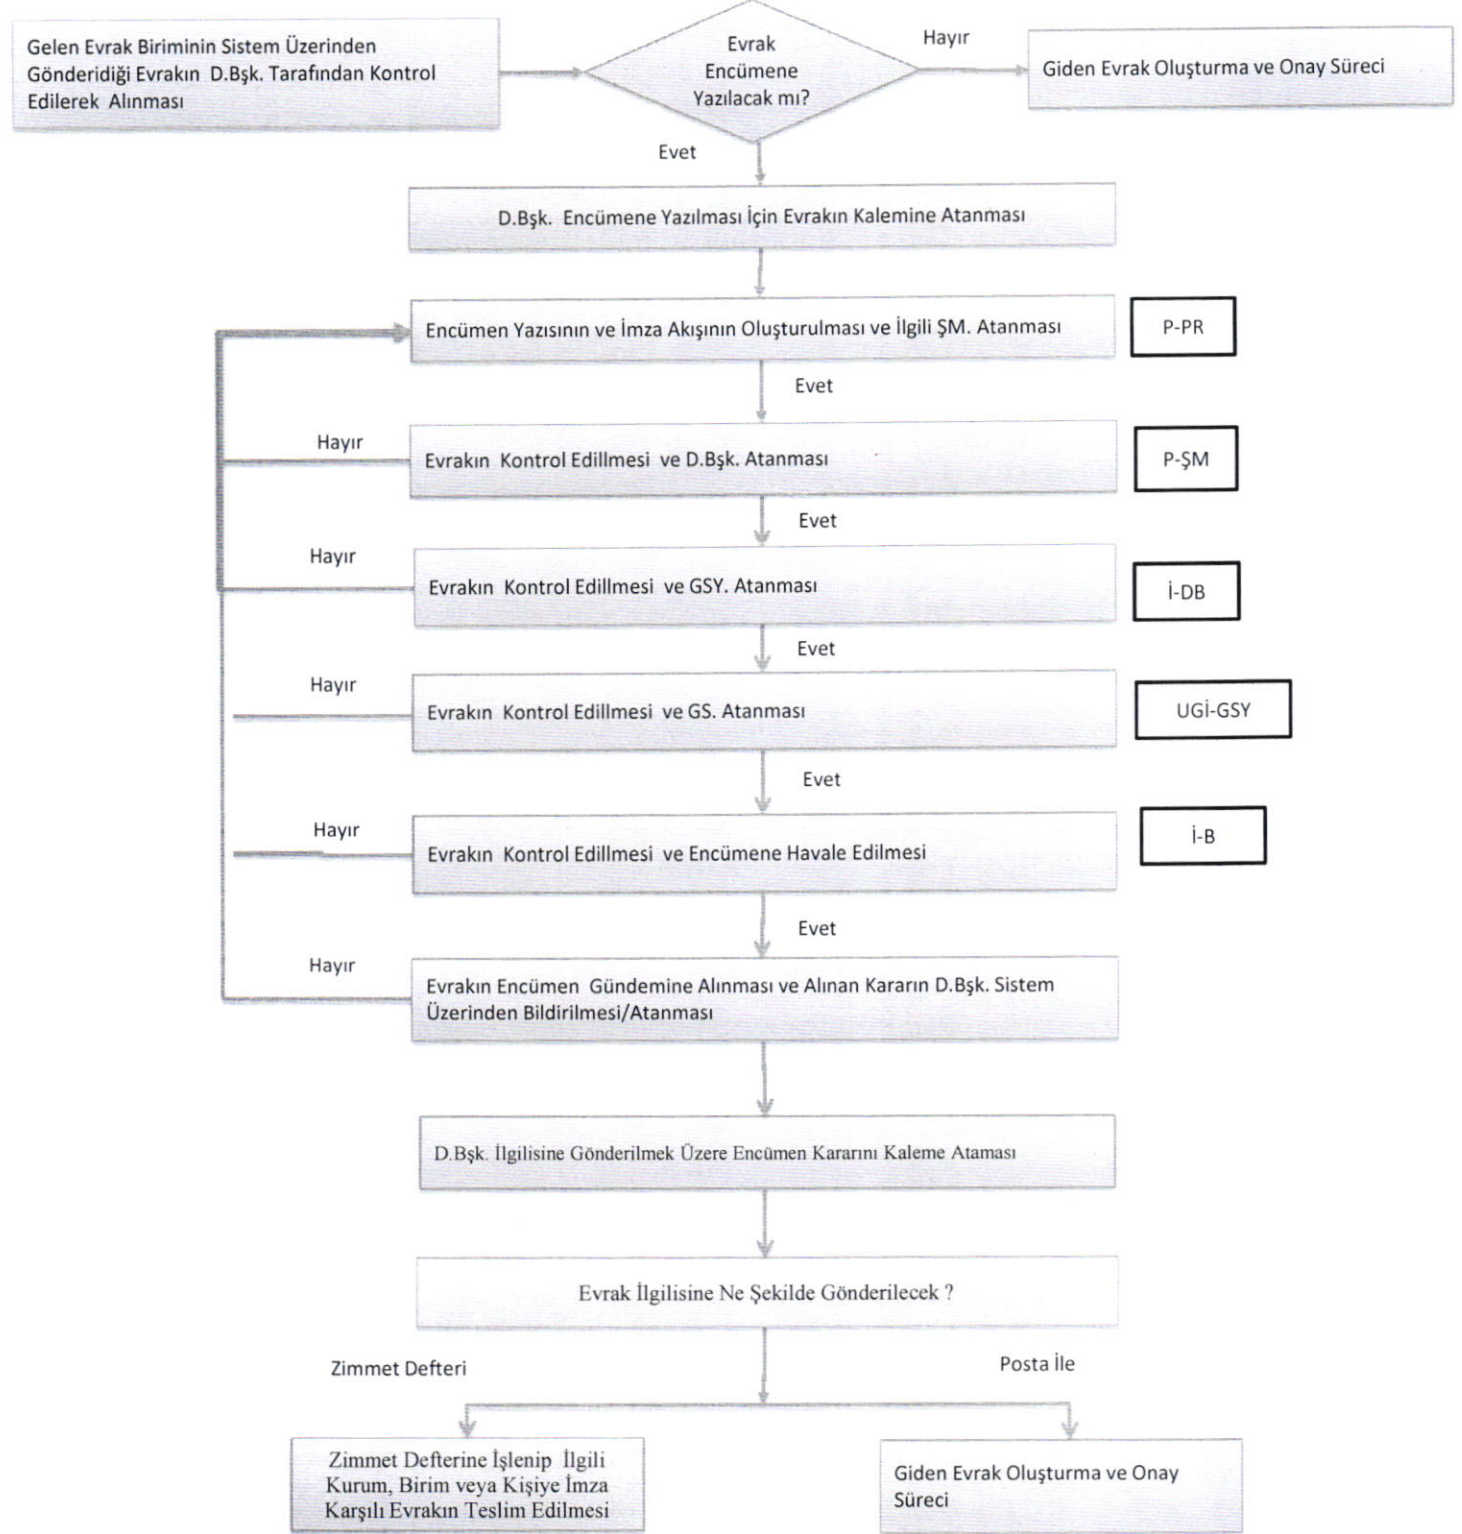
Gelen Evrak Biriminin Sistem Üzerinden Gönderidiği Evrakın D.Bşk. Tarafından Kontrol Edilerek Alınması

Evrak Encümene Yazılacak mı?

Hayır

Giden Evrak Oluşturma ve Onay Süreci

Evet

D.Bşk. Encümene Yazılması İçin Evrakın Kalemine Atanması

Encümen Yazısının ve İmza Akışının Oluşturulması ve İlgili ŞM. Atanması

P-PR

Evet

Hayır

Evrakın Kontrol Edillmesi ve D.Bşk. Atanması

P-ŞM

Evet

Hayır

Evrakın Kontrol Edillmesi ve GSY. Atanması

İ-DB

Evet

Hayır

Evrakın Kontrol Edillmesi ve GS. Atanması

UGİ-GSY

Evet

Hayır

Evrakın Kontrol Edillmesi ve Encümene Havale Edilmesi

İ-B

Evet

Hayır

Evrakın Encümen Gündemine Alınması ve Alınan Kararın D.Bşk. Sistem Üzerinden Bildirilmesi/Atanması

D.Bşk. İlgilisine Gönderilmek Üzere Encümen Kararını Kaleme Ataması

Evrak İlgilisine Ne Şekilde Gönderilecek ?

Zimmet Defteri

Posta İle

Zimmet Defterine İşlenip İlgili Kurum, Birim veya Kişiye İmza Karşılı Evrakın Teslim Edilmesi

Giden Evrak Oluşturma ve Onay Süreci